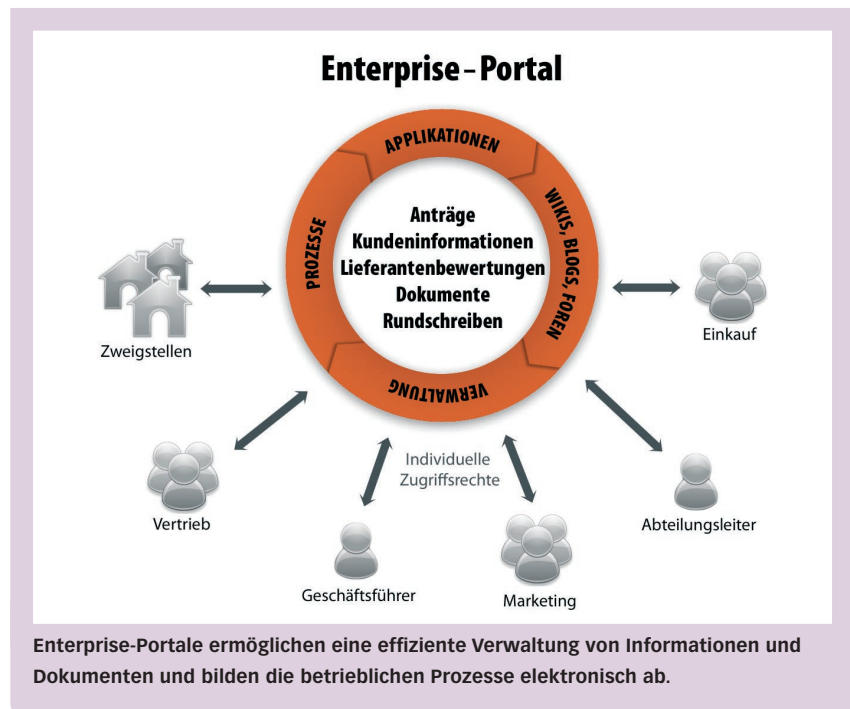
Enterprise – Portal

APPLIKATIONEN

WIKIS, BLOGS, FOREN

VERWALTUNG

PROZESSE

Anträge
Kundeninformationen
Lieferantenbewertungen
Dokumente
Rundschreiben

Zweigstellen

Einkauf

Vertrieb

Individuelle Zugriffsrechte

Abteilungsleiter

Geschäftsführer

Marketing

Enterprise-Portale ermöglichen eine effiziente Verwaltung von Informationen und Dokumenten und bilden die betrieblichen Prozesse elektronisch ab.